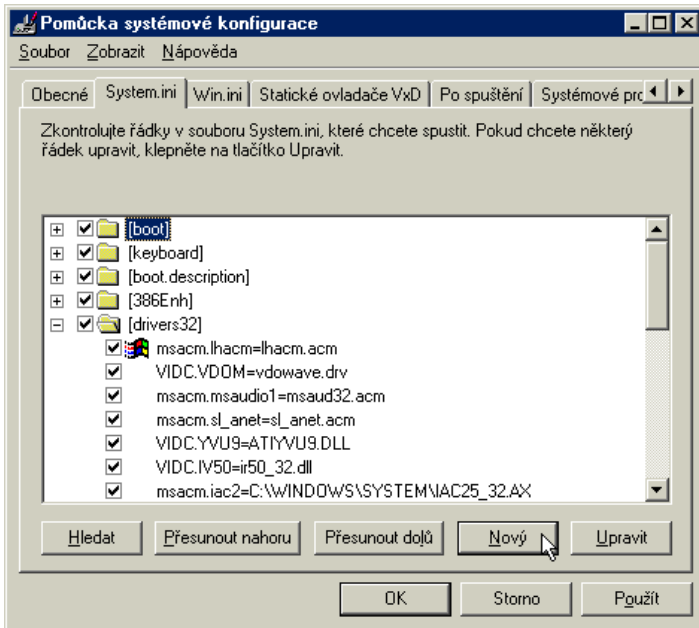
Pomůcka systémové konfigurace

Soubor Zobrazit Nápověda

Obecné System.ini Win.ini Statické ovladače VxD Po spuštění Systémové pro

Zkontrolujte řádky v souboru System.ini, které chcete spustit. Pokud chcete některý řádek upravit, klepněte na tlačítko Upravit.

[boot]
[keyboard]
[boot.description]
[386Enh]
[drivers32]
msacm.lhacm=lhacm.acm
VIDC.VDOM=vdowave.drv
msacm.msaudio1=msaud32.acm
msacm.sl_anet=sl_anet.acm
VIDC.YVU9=ATIYVU9.DLL
VIDC.IV50=ir50_32.dll
msacm.iac2=C:\WINDOWS\SYSTEM\IAC25_32.AX

Hledat Přesunout nahoru Přesunout dolů Nový Upravit

OK Storno Použít